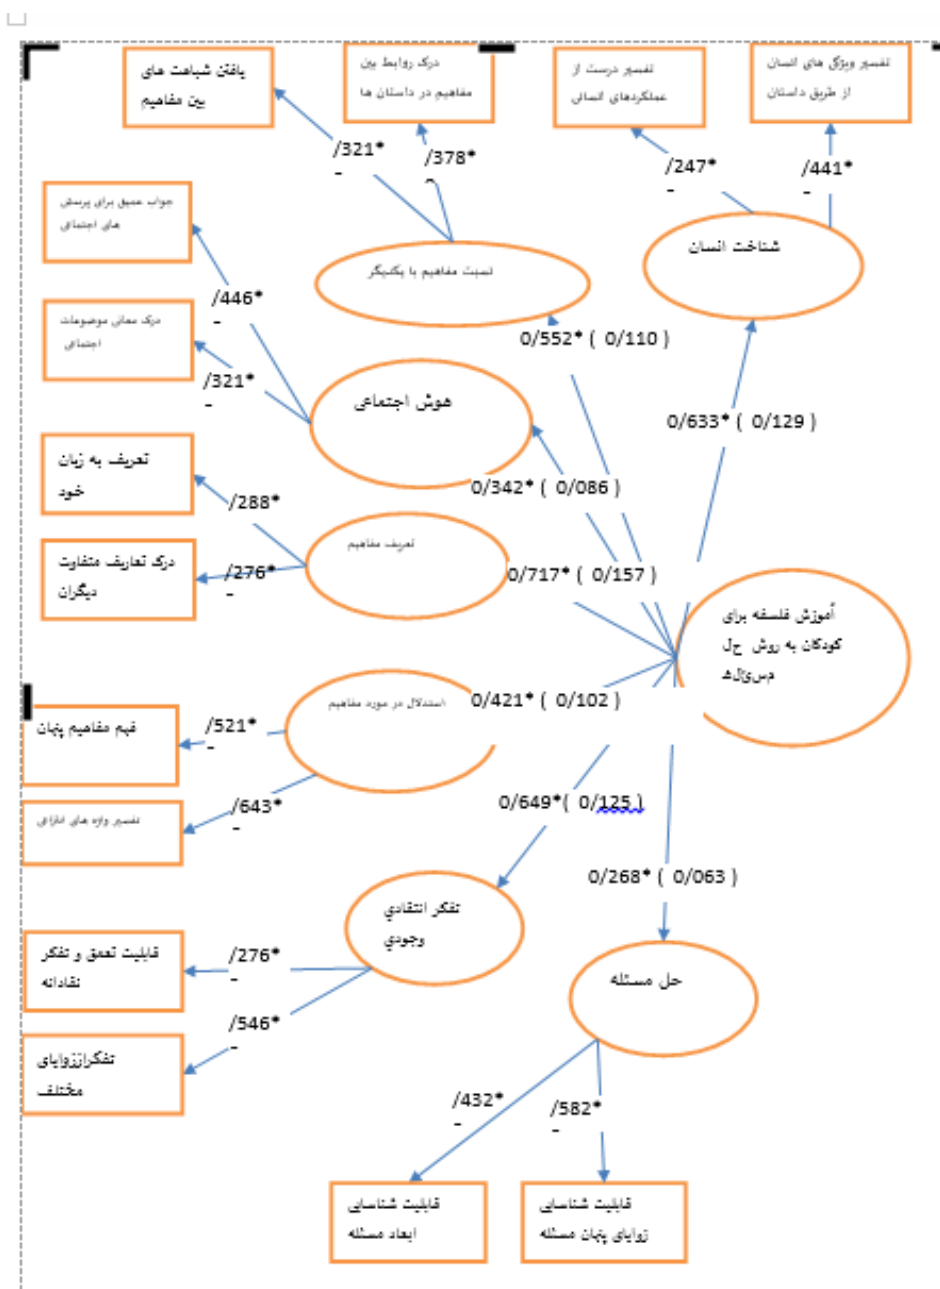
یافتن شباهت های بین مفاهیم

درک روابط بین مفاهیم در داستان ها

تفسیر درست از عملکردهای انسانی

تفسیر ویژگی های انسان از طریق داستان

/321*
-

/378*
-

/247*
-

/441*
-

جواب عمیق برای پرسش های اجتماعی

نسبت مفاهیم با یکدیگر

شناخت انسان

/446*
-

درک معانی موضوعات اجتماعی

0/552* ( 0/110 )

/321*
-

هوش اجتماعی

0/633* ( 0/129 )

تعریف به زبان خود

0/342* ( 0/086 )

/288*

تعریف مفاهیم

درک تعاریف متفاوت دیگران

/276*
-

0/717* ( 0/157 )

آموزش فلسفه برای کودکان به روش حل مسئله

استدلال در مورد مفاهیم

0/421* ( 0/102 )

فهم مفاهیم پنهان

/521*
-

/643*
-

تفسیر واژه های انتزاعی

0/649*( 0/125 )

0/268* ( 0/063 )

تفکر انتقادی وجودی

قابلیت تعمق و تفکر نقادانه

/276*
-

حل مسئله

/546*
-

تفکرازززوایای مختلف

/432*
-

/582*
-

قابلیت شناسایی ابعاد مسئله

قابلیت شناسایی زوایای پنهان مسئله